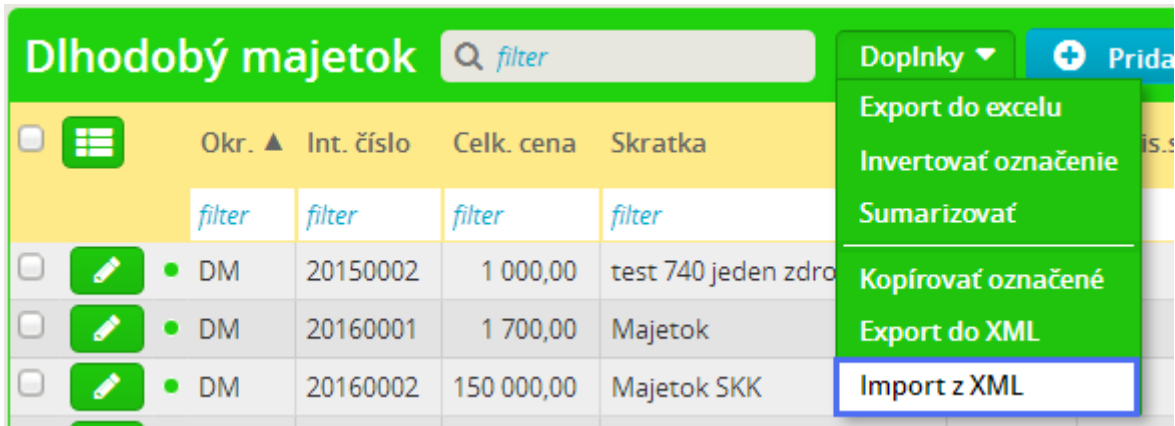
Dlhodobý majetok

filter

Doplnky ▾

Prida

Export do excelu

Invertovať označenie

Sumarizovať

Kopírovať označené

Export do XML

Import z XML

| | | Okr. ▲ | Int. číslo | Celk. cena | Skratka | is.s |
|---|---|---|---|---|---|---|
| | | filter | filter | filter | filter | |
| | | DM | 20150002 | 1 000,00 | test 740 jeden zdro | |
| | | DM | 20160001 | 1 700,00 | Majetok | |
| | | DM | 20160002 | 150 000,00 | Majetok SKK | |